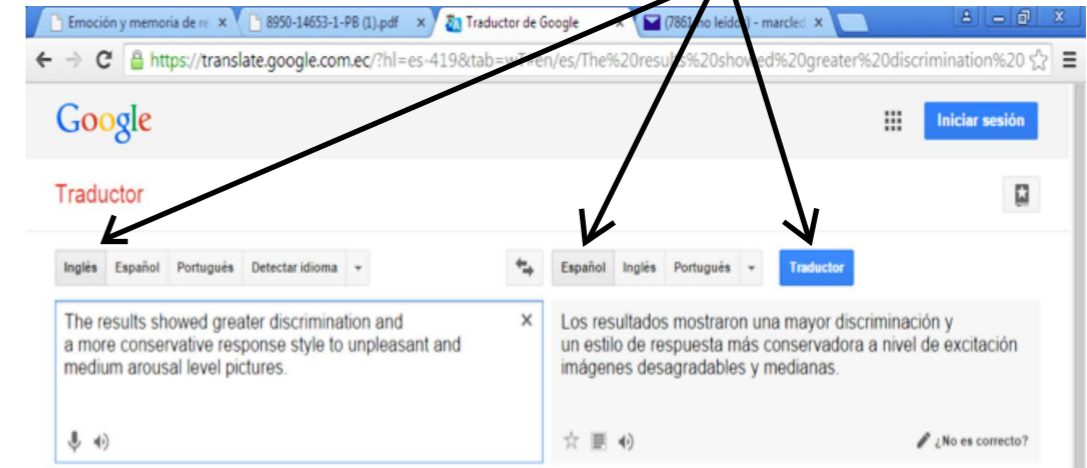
Emoción y memoria de re ×
8950-14653-1-PB (1).pdf ×
Traductor de Google ×
(786) no leído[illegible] - marcle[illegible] ×

https://translate.google.com.ec/?hl=es-419&tab=w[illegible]en/es/The%20resu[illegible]%20showed%20greater%20discrimination%20

Google
Iniciar sesión

Traductor

Inglés | Español | Portugués | Detectar idioma

Español | Inglés | Portugués | Traductor

The results showed greater discrimination and a more conservative response style to unpleasant and medium arousal level pictures.

Los resultados mostraron una mayor discriminación y un estilo de respuesta más conservadora a nivel de excitación imágenes desagradables y medianas.

¿No es correcto?